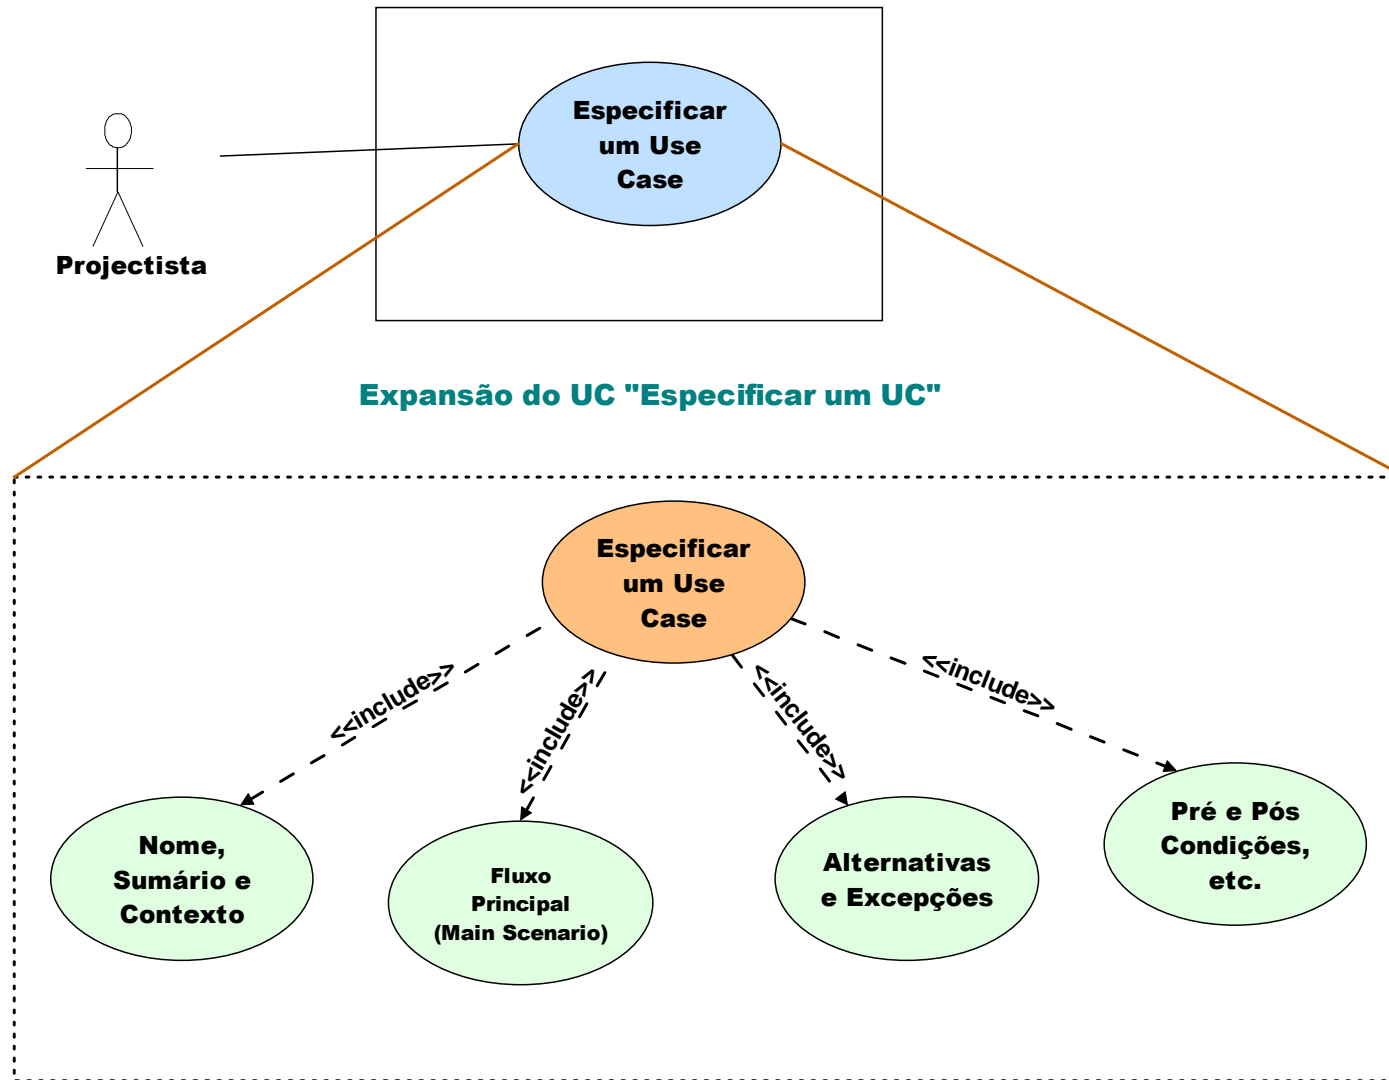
Especificar um Use Case

Projectista

Expansão do UC "Especificar um UC"

Especificar um Use Case

<<include>>

<<include>>

<<include>>

<<include>>

Nome, Sumário e Contexto

Fluxo Principal (Main Scenario)

Alternativas e Excepções

Pré e Pós Condições, etc.